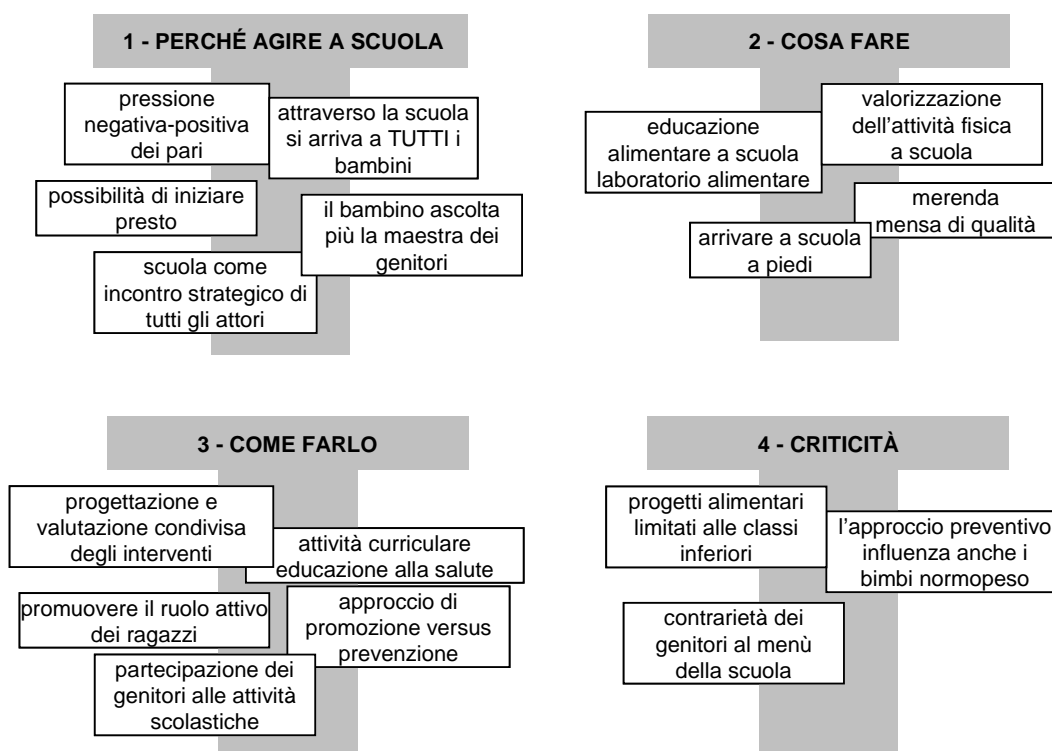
1 - PERCHÉ AGIRE A SCUOLA

pressione negativa-positiva dei pari

attraverso la scuola si arriva a TUTTI i bambini

possibilità di iniziare presto

il bambino ascolta più la maestra dei genitori

scuola come incontro strategico di tutti gli attori

2 - COSA FARE

educazione alimentare a scuola laboratorio alimentare

valorizzazione dell'attività fisica a scuola

merenda mensa di qualità

arrivare a scuola a piedi

3 - COME FARLO

progettazione e valutazione condivisa degli interventi

attività curriculare educazione alla salute

promuovere il ruolo attivo dei ragazzi

approccio di promozione versus prevenzione

partecipazione dei genitori alle attività scolastiche

4 - CRITICITÀ

progetti alimentari limitati alle classi inferiori

l'approccio preventivo influenza anche i bimbi normopeso

contrarietà dei genitori al menù della scuola